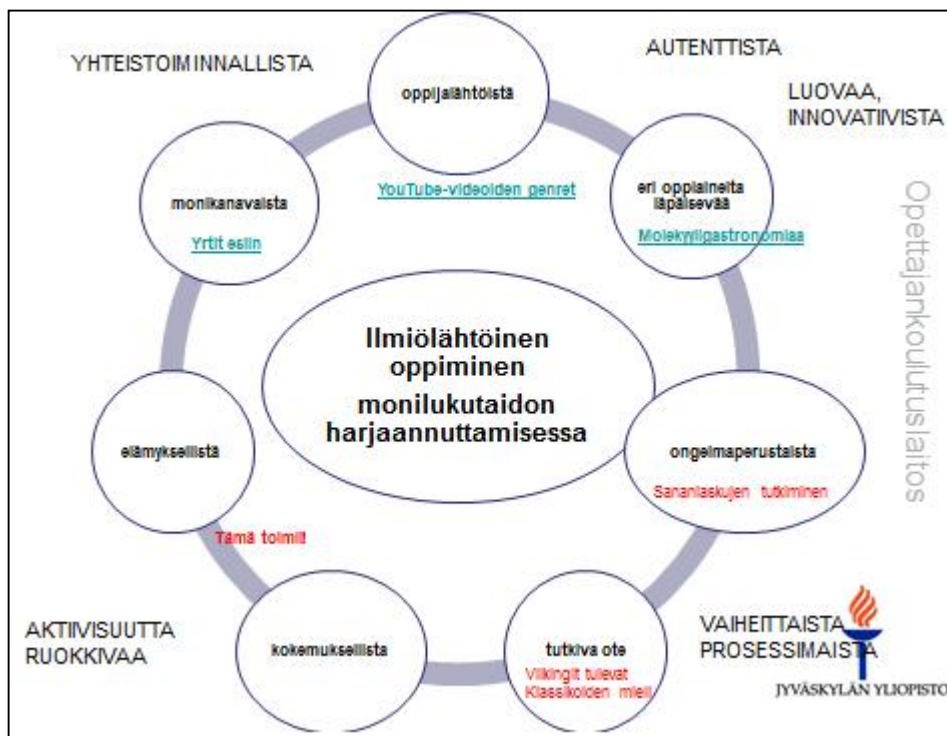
YHTEISTOIMINNALLISTA

AUTENTTISTA

LUOVAA, INNOVATIIVISTA

oppijalähtöistä

YouTube-videoiden genret

monikanavaista

Yrtit esiin

eri oppiaineita läpäisevää

Molekyyligastronomiaa

Opettajankoulutuslaitos

Ilmiölähtöinen oppiminen monilukutaidon harjaannuttamisessa

elämyksellistä

ongelmaperustaista

Sananlaskujen tutkiminen

Tämä toimii!

AKTIIVISUUTTA RUOKKIVAA

kokemuksellista

tutkiva ote

Viikingit tulevat

Klassikoiden mieli

VAIHEITTAISTA PROSESSIMAISTA

JYVÄSKYLÄN YLIOPISTO